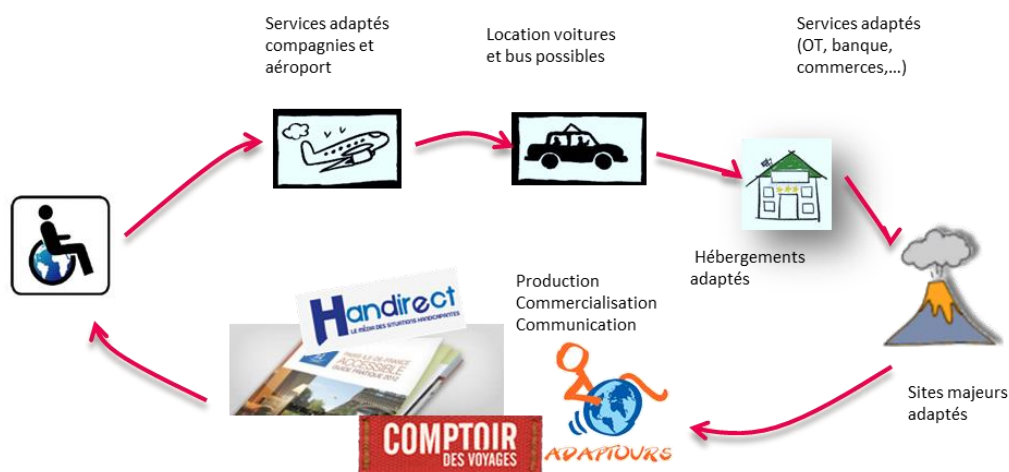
Services adaptés compagnies et aéroport

Location voitures et bus possibles

Services adaptés (OT, banque, commerces,…)

Hébergements adaptés

Sites majeurs adaptés

Production
Commercialisation
Communication

Handirect
LE MÉDIA DES SITUATIONS HANDICAPANTES

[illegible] ACCESSIBLE

COMPTOIR DES VOYAGES

ADAPTOURS